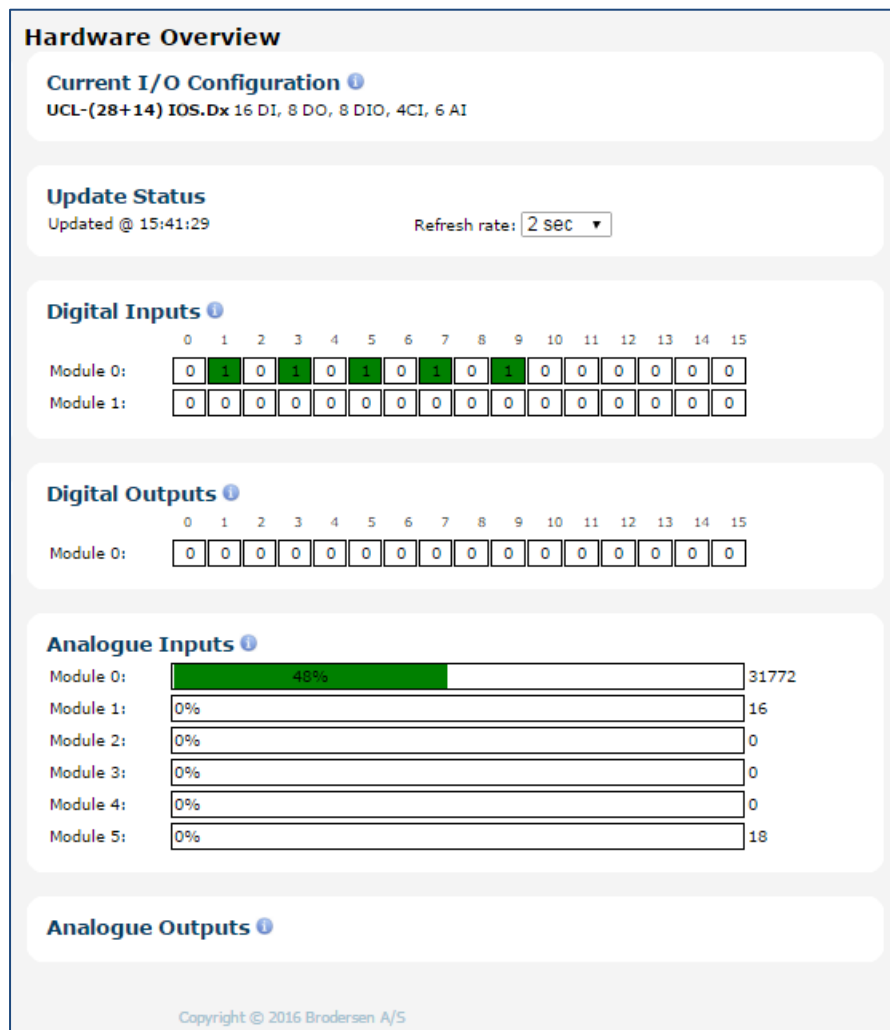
Hardware Overview

Current I/O Configuration

UCL-(28+14) IOS.Dx 16 DI, 8 DO, 8 DIO, 4CI, 6 AI

Update Status

Updated @ 15:41:29

Refresh rate: 2 sec ▾

Digital Inputs

| | 0 | 1 | 2 | 3 | 4 | 5 | 6 | 7 | 8 | 9 | 10 | 11 | 12 | 13 | 14 | 15 |
|---|---|---|---|---|---|---|---|---|---|---|---|---|---|---|---|---|
| Module 0: | 0 | 1 | 0 | 1 | 0 | 1 | 0 | 1 | 0 | 1 | 0 | 0 | 0 | 0 | 0 | 0 |
| Module 1: | 0 | 0 | 0 | 0 | 0 | 0 | 0 | 0 | 0 | 0 | 0 | 0 | 0 | 0 | 0 | 0 |

Digital Outputs

| | 0 | 1 | 2 | 3 | 4 | 5 | 6 | 7 | 8 | 9 | 10 | 11 | 12 | 13 | 14 | 15 |
|---|---|---|---|---|---|---|---|---|---|---|---|---|---|---|---|---|
| Module 0: | 0 | 0 | 0 | 0 | 0 | 0 | 0 | 0 | 0 | 0 | 0 | 0 | 0 | 0 | 0 | 0 |

Analogue Inputs

| | | |
|---|---|---|
| Module 0: | 48% | 31772 |
| Module 1: | 0% | 16 |
| Module 2: | 0% | 0 |
| Module 3: | 0% | 0 |
| Module 4: | 0% | 0 |
| Module 5: | 0% | 18 |

Analogue Outputs

Copyright © 2016 Brodersen A/S